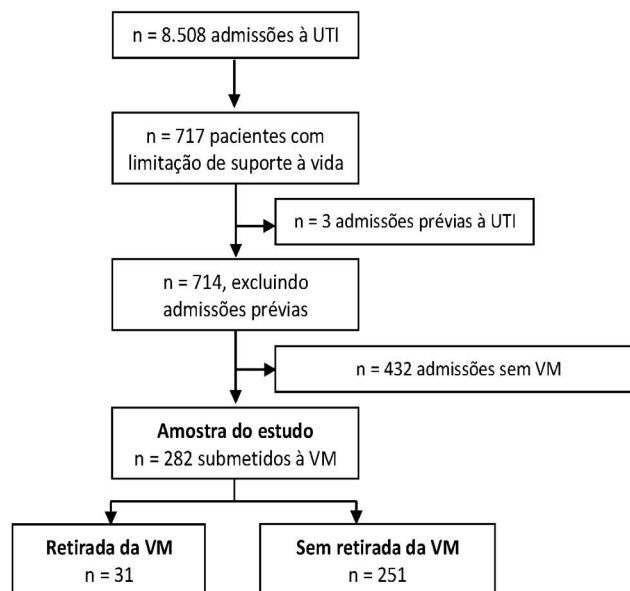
n = 8.508 admissões à UTI

n = 717 pacientes com limitação de suporte à vida

n = 3 admissões prévias à UTI

n = 714, excluindo admissões prévias

n = 432 admissões sem VM

**Amostra do estudo**
n = 282 submetidos à VM

**Retirada da VM**
n = 31

**Sem retirada da VM**
n = 251